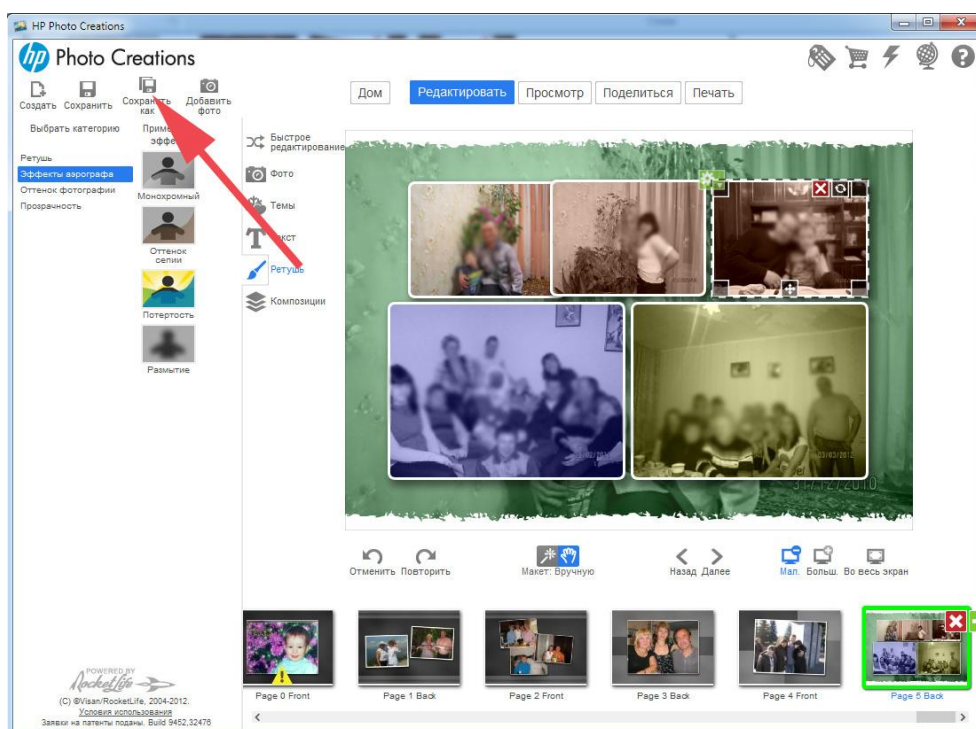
HP Photo Creations

Photo Creations

Создать Сохранить Сохранить как Добавить фото

Дом Редактировать Просмотр Поделиться Печать

Выбрать категорию Приме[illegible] эффе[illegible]

Ретушь
Эффекты аэрографа
Оттенок фотографии
Прозрачность

Монохромный
Оттенок сепии
Потертость
Размытие

Быстрое редактирование
Фото
Темы
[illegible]кст
Ретушь
Композиции

Отменить Повторить
Макет: Вручную
Назад Далее
Мал. Больш. Во весь экран

Page 0 Front
Page 1 Back
Page 2 Front
Page 3 Back
Page 4 Front
Page 5 Back

POWERED BY RocketLife
(C) ©Visan/RocketLife, 2004-2012.
Условия использования
Заявки на патенты поданы. Build 9452.32476